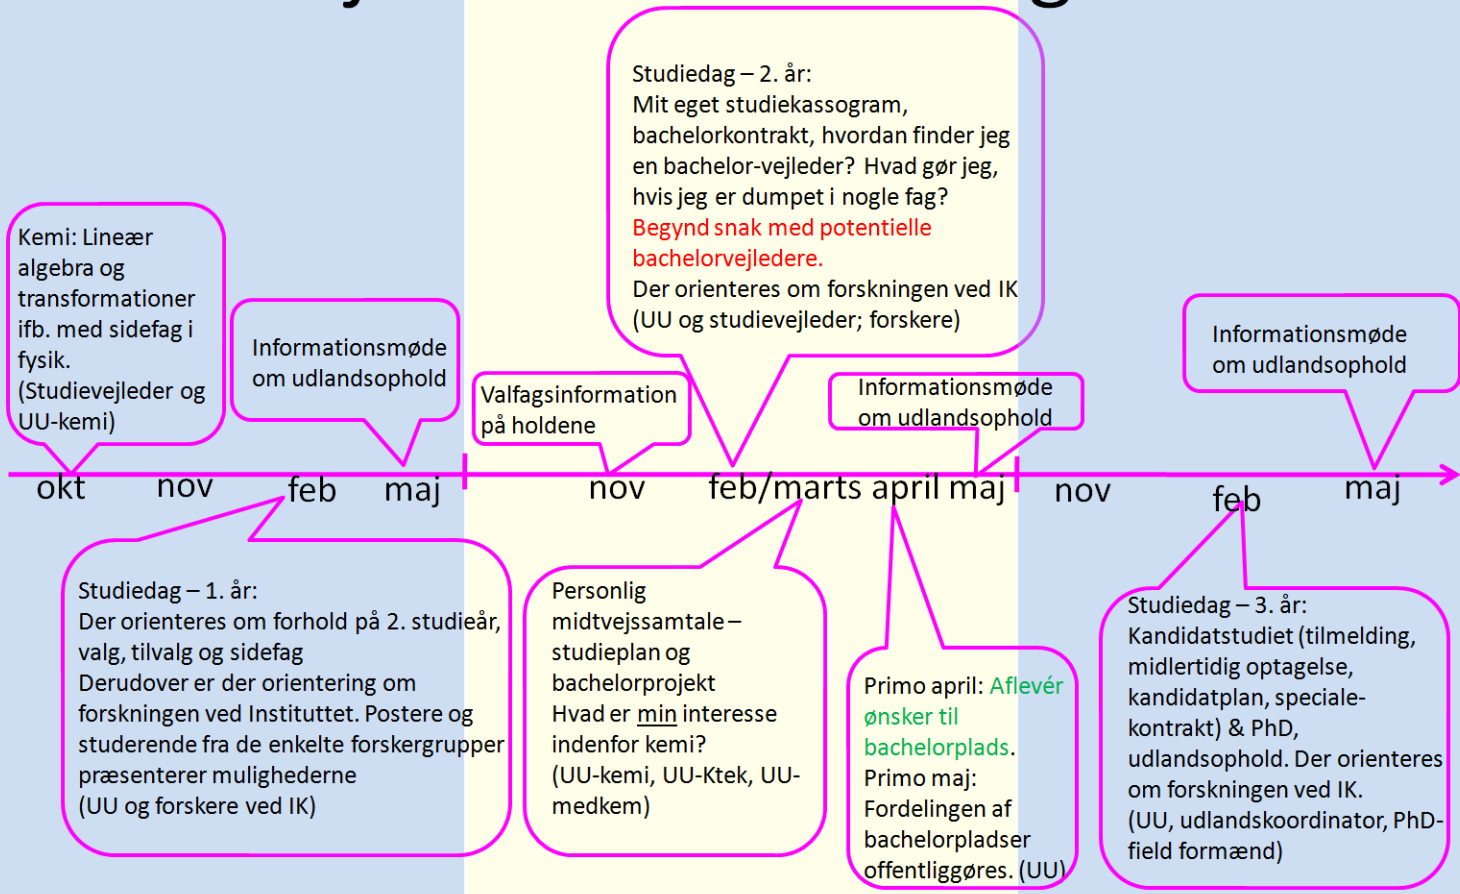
Studiedag – 2. år:
Mit eget studiekassogram, bachelorkontrakt, hvordan finder jeg en bachelor-vejleder? Hvad gør jeg, hvis jeg er dumpet i nogle fag?
Begynd snak med potentielle bachelorvejledere.
Der orienteres om forskningen ved IK (UU og studievejleder; forskere)

Kemi: Lineær algebra og transformationer ifb. med sidefag i fysik.
(Studievejleder og UU-kemi)

Informationsmøde om udlandsophold

Valfagsinformation på holdene

Informationsmøde om udlandsophold

Informationsmøde om udlandsophold

okt nov feb maj nov feb/marts april maj nov feb maj

Studiedag – 1. år:
Der orienteres om forhold på 2. studieår, valg, tilvalg og sidefag
Derudover er der orientering om forskningen ved Instituttet. Postere og studerende fra de enkelte forskergrupper præsenterer mulighederne
(UU og forskere ved IK)

Personlig midtvejssamtale – studieplan og bachelorprojekt
Hvad er min interesse indenfor kemi?
(UU-kemi, UU-Ktek, UU-medkem)

Primo april: Aflevér ønsker til bachelorplads.
Primo maj: Fordelingen af bachelorpladser offentliggøres. (UU)

Studiedag – 3. år:
Kandidatstudiet (tilmelding, midlertidig optagelse, kandidatplan, speciale-kontrakt) & PhD, udlandsophold. Der orienteres om forskningen ved IK.
(UU, udlandskoordinator, PhD-field formænd)